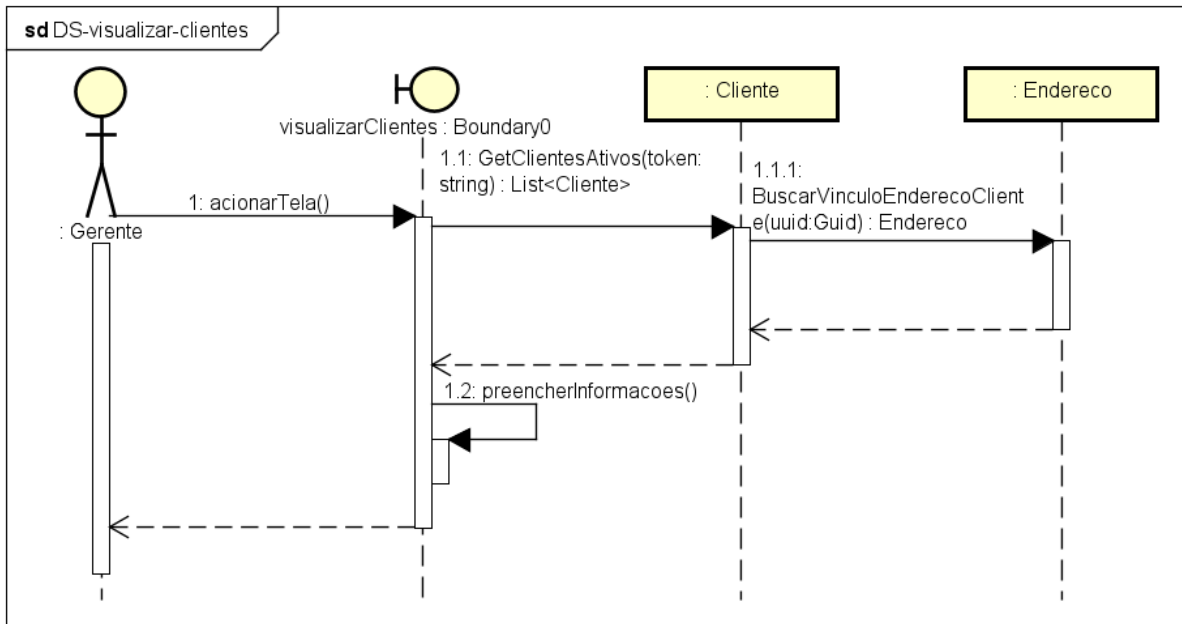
sd DS-visualizar-clientes

: Gerente

visualizarClientes : Boundary0

: Cliente

: Endereco

1: acionarTela()

1.1: GetClientesAtivos(token: string) : List<Cliente>

1.1.1: BuscarVinculoEnderecoCliente(uuid:Guid) : Endereco

1.2: preencherInformacoes()